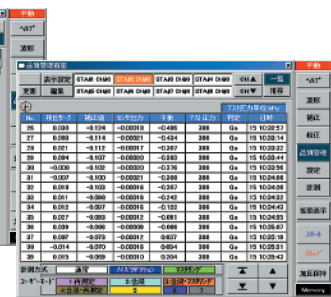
手動
ﾍﾟｰｼﾞ
波形

品質管理画面
表示設定 STAⅡ CH01 STAⅡ CH02 STAⅡ CH03 STAⅡ CH04 STAⅡ CH05 CH▲ 一覧
更新 編集 STAⅡ CH06 STAⅡ CH07 STAⅡ CH08 STAⅡ CH09 STAⅡ CH10 CH▼ 履歴
ｽﾌﾟﾘﾝｸﾞ単位(N/mm)

| No. | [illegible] | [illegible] | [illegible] | 平均 | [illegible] | 判定 | 日時 |
|---|---|---|---|---|---|---|---|
| 26 | 0.080 | -0.124 | -0.00010 | -0.486 | 386 | Go | 15:10:25:57 |
| 27 | 0.003 | -0.114 | -0.00021 | -0.434 | 386 | Go | 15:10:27:46 |
| 28 | 0.021 | -0.112 | -0.00017 | -0.287 | 386 | Go | 15:10:23:22 |
| 29 | 0.004 | -0.107 | -0.00030 | -0.366 | 386 | Go | 15:10:24:16 |
| 30 | -0.030 | -0.102 | -0.00010 | -0.376 | 386 | Go | 15:10:23:50 |
| 31 | -0.007 | -0.103 | -0.00021 | -0.285 | 386 | Go | 15:10:24:06 |
| 32 | 0.010 | -0.103 | -0.00016 | -0.367 | 386 | Go | 15:10:24:36 |
| 33 | 0.011 | -0.098 | -0.00016 | -0.342 | 386 | Go | 15:10:24:23 |
| 34 | 0.012 | -0.097 | -0.00016 | -0.122 | 386 | Go | 15:10:24:33 |
| 35 | 0.002 | -0.092 | -0.00012 | -0.081 | 386 | Go | 15:10:24:32 |
| 36 | 0.009 | -0.086 | -0.00008 | -0.098 | 386 | Go | 15:10:25:41 |
| 37 | 0.007 | -0.078 | -0.00012 | 0.007 | 386 | Go | 15:10:25:19 |
| 38 | -0.014 | -0.070 | -0.00016 | 0.604 | 386 | Go | 15:10:25:31 |
| 39 | -0.013 | -0.065 | -0.00010 | 0.053 | 386 | Go | 15:10:25:31 |

計測方式 通常 ﾊｲｽﾋﾟｰﾄﾞｵﾝ ﾏｽﾀﾘﾝｸﾞ
ﾕｰｻﾞｰﾓｰﾄﾞ 1:内蔵型 2:自動 3:自動ﾏｽﾀﾘﾝｸﾞ
4:自動+内蔵型 5 6

ﾍﾟｰｼﾞ
波形
補正
校正
品質管理
設定
診断
数値表示
ｽﾀｰﾄ
ｽﾄｯﾌﾟ
加圧保持
Memory